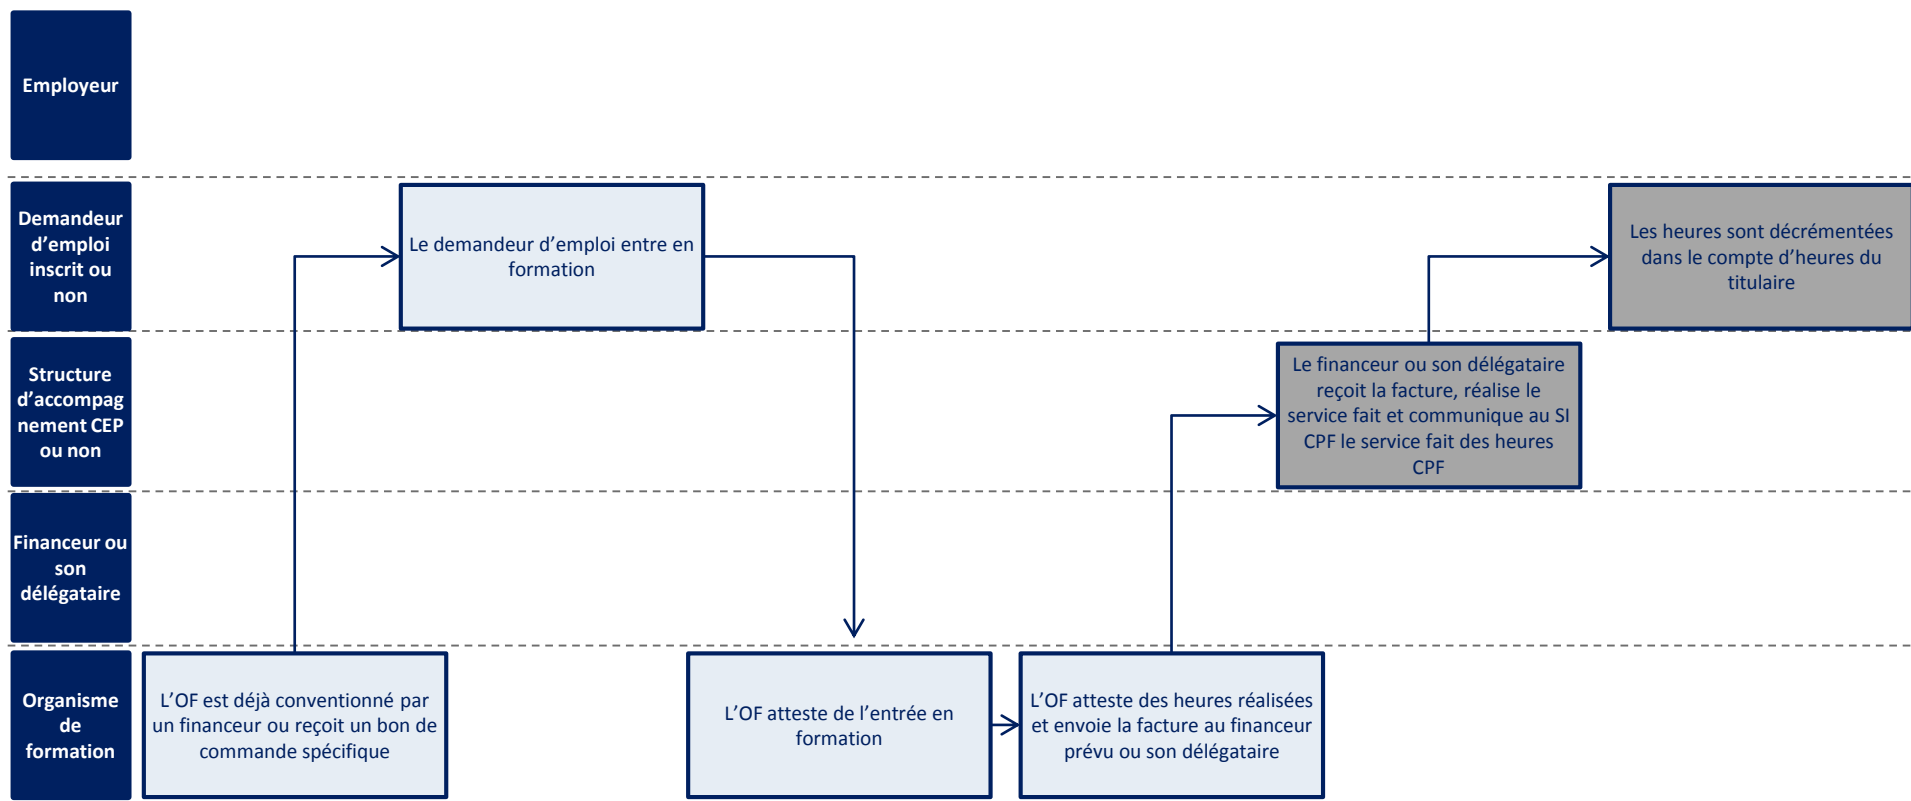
Employeur

Demandeur d’emploi inscrit ou non

Structure d’accompagnement CEP ou non

Financeur ou son délégataire

Organisme de formation

Le demandeur d’emploi entre en formation

Les heures sont décrémentées dans le compte d’heures du titulaire

Le financeur ou son délégataire reçoit la facture, réalise le service fait et communique au SI CPF le service fait des heures CPF

L’OF est déjà conventionné par un financeur ou reçoit un bon de commande spécifique

L’OF atteste de l’entrée en formation

L’OF atteste des heures réalisées et envoie la facture au financeur prévu ou son délégataire